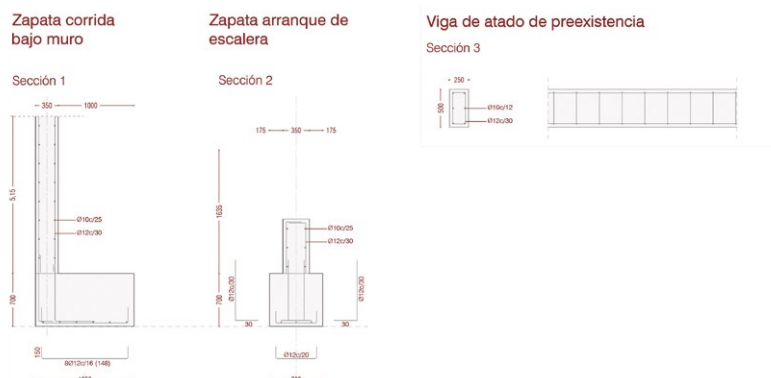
Zapata corrida bajo muro

Sección 1

350
1000
5.15
Ø10c/25
Ø12c/30
700
150
8Ø12c/16 (148)
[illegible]

Zapata arranque de escalera

Sección 2

175
350
175
1635
Ø10c/25
Ø12c/30
Ø12c/30
700
Ø12c/30
30
30
Ø12c/20
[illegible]

Viga de atado de preexistencia

Sección 3

250
500
Ø10c/12
Ø12c/30